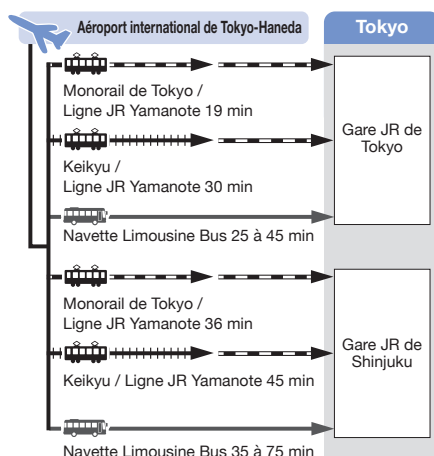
Aéroport international de Tokyo-Haneda

Tokyo

Monorail de Tokyo / Ligne JR Yamanote 19 min

Keikyu / Ligne JR Yamanote 30 min

Navette Limousine Bus 25 à 45 min

Gare JR de Tokyo

Monorail de Tokyo / Ligne JR Yamanote 36 min

Keikyu / Ligne JR Yamanote 45 min

Navette Limousine Bus 35 à 75 min

Gare JR de Shinjuku